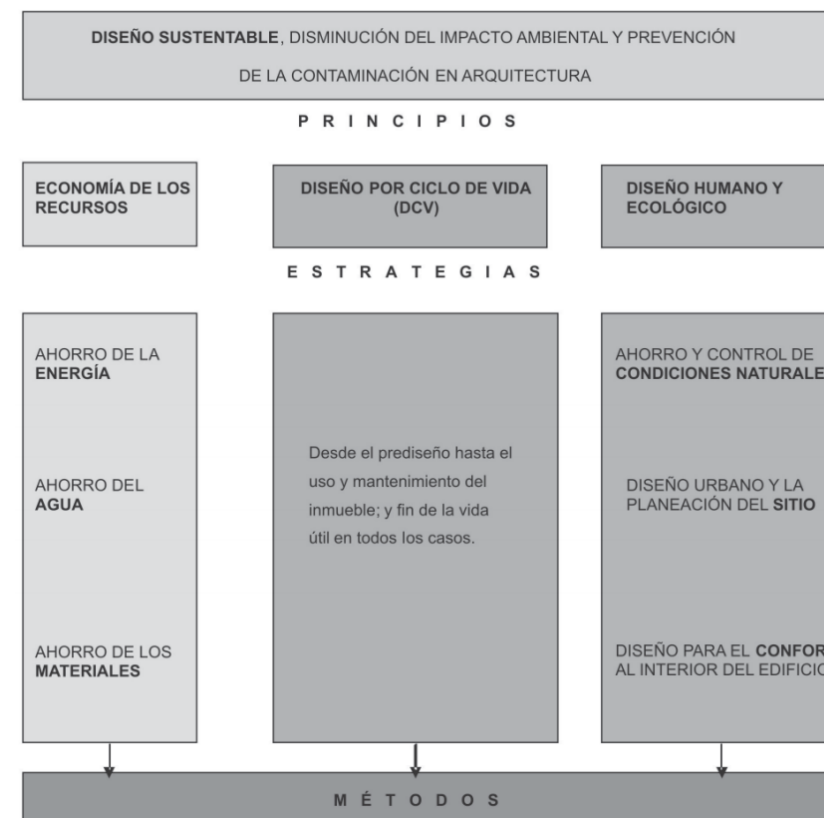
DISEÑO SUSTENTABLE, DISMINUCIÓN DEL IMPACTO AMBIENTAL Y PREVENCIÓN DE LA CONTAMINACIÓN EN ARQUITECTURA

PRINCIPIOS

ECONOMÍA DE LOS RECURSOS

DISEÑO POR CICLO DE VIDA (DCV)

DISEÑO HUMANO Y ECOLÓGICO

ESTRATEGIAS

AHORRO DE LA ENERGÍA

AHORRO DEL AGUA

AHORRO DE LOS MATERIALES

Desde el prediseño hasta el uso y mantenimiento del inmueble; y fin de la vida útil en todos los casos.

AHORRO Y CONTROL DE CONDICIONES NATURALE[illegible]

DISEÑO URBANO Y LA PLANEACIÓN DEL SITIO

DISEÑO PARA EL CONFOR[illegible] AL INTERIOR DEL EDIFICI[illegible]

MÉTODOS